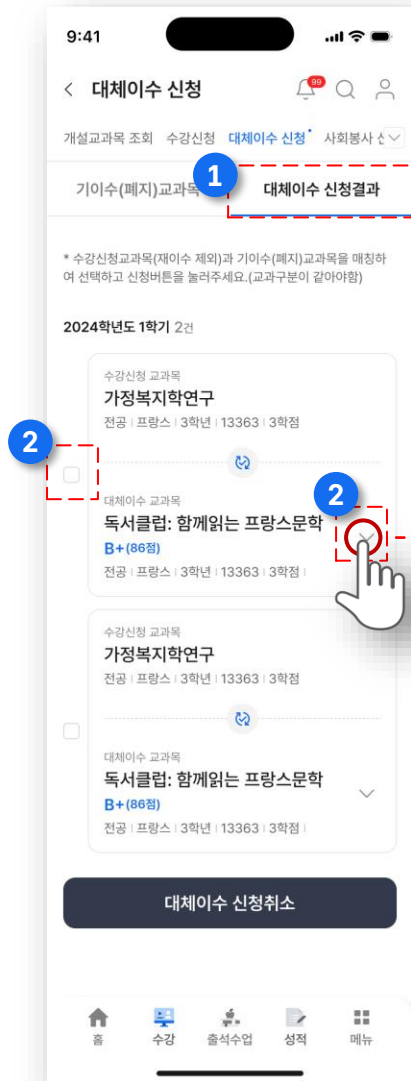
9:41

< 대체이수 신청

99

개설교과목 조회 수강신청 대체이수 신청 사회봉사 신

1

기이수(폐지)교과목 대체이수 신청결과

* 수강신청교과목(재이수 제외)과 기이수(폐지)교과목을 매칭하여 선택하고 신청버튼을 눌러주세요.(교과구분이 같아야함)

2024학년도 1학기 2건

수강신청 교과목
가정복지학연구
전공 | 프랑스 | 3학년 | 13363 | 3학점

2

대체이수 교과목
독서클럽: 함께읽는 프랑스문학
B+(86점)
전공 | 프랑스 | 3학년 | 13363 | 3학점

2

수강신청 교과목
가정복지학연구
전공 | 프랑스 | 3학년 | 13363 | 3학점

대체이수 교과목
독서클럽: 함께읽는 프랑스문학
B+(86점)
전공 | 프랑스 | 3학년 | 13363 | 3학점

대체이수 신청취소

홈 수강 출석수업 성적 메뉴